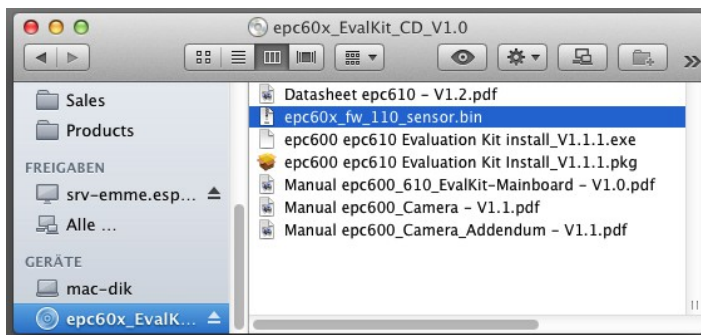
epc60x_EvalKit_CD_V1.0

Sales
Products
FREIGABEN
srv-emme.esp...
Alle ...
GERÄTE
mac-dik
epc60x_EvalK...

Datasheet epc610 - V1.2.pdf
epc60x_fw_110_sensor.bin
epc600 epc610 Evaluation Kit install_V1.1.1.exe
epc600 epc610 Evaluation Kit Install_V1.1.1.pkg
Manual epc600_610_EvalKit-Mainboard - V1.0.pdf
Manual epc600_Camera - V1.1.pdf
Manual epc600_Camera_Addendum - V1.1.pdf